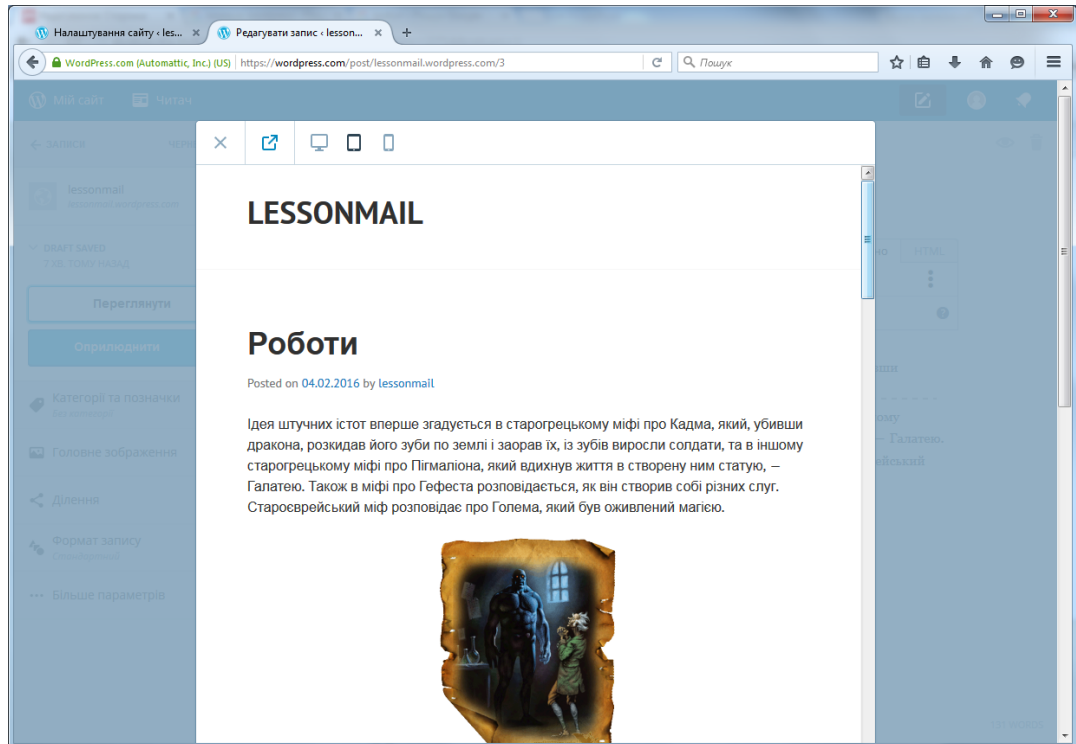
Налаштування сайту ‹ les...
Редагувати запис ‹ lesson...
WordPress.com (Automattic, Inc.) (US) https://wordpress.com/post/lessonmail.wordpress.com/3
Пошук

Мій сайт
Читач

Записи
lessonmail
DRAFT SAVED
Переглянути
Оприлюднити
Категорії та позначки
Головне зображення
Ділення
Формат запису
Більше параметрів

LESSONMAIL

Роботи

Posted on 04.02.2016 by lessonmail

Ідея штучних істот вперше згадується в старогрецькому міфі про Кадма, який, убивши дракона, розкидав його зуби по землі і заорав їх, із зубів виросли солдати, та в іншому старогрецькому міфі про Пігмаліона, який вдихнув життя в створену ним статую, — Галатею. Також в міфі про Гефеста розповідається, як він створив собі різних слуг. Староєврейський міф розповідає про Голема, який був оживлений магією.

HTML
Галатею.
ейський